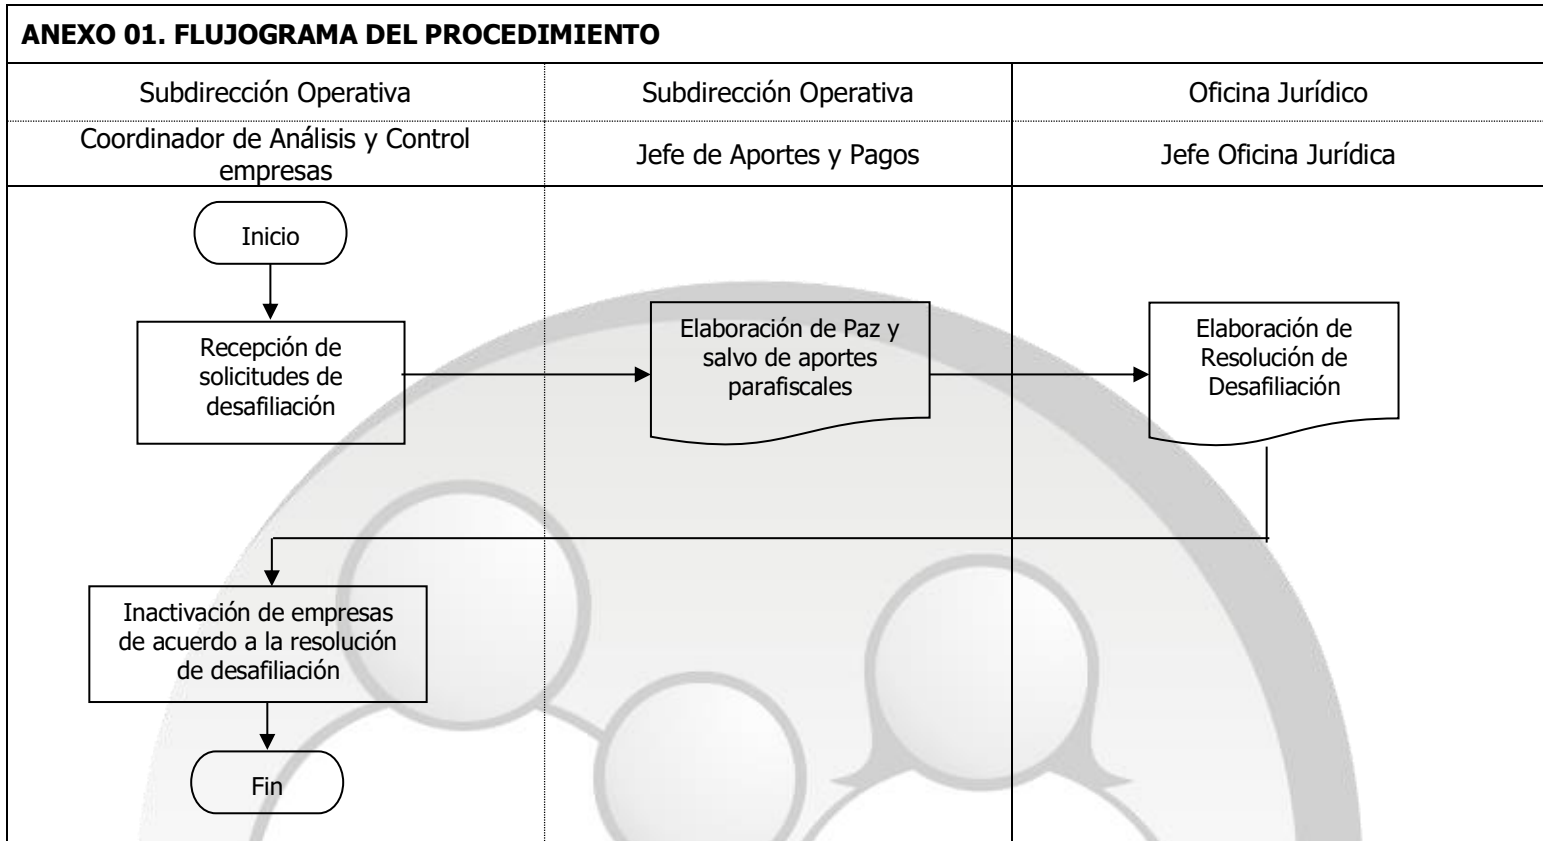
ANEXO 01. FLUJOGRAMA DEL PROCEDIMIENTO

| Subdirección Operativa | Subdirección Operativa | Oficina Jurídico |
|---|---|---|
| Coordinador de Análisis y Control empresas | Jefe de Aportes y Pagos | Jefe Oficina Jurídica |

Inicio

Recepción de solicitudes de desafiliación

Elaboración de Paz y salvo de aportes parafiscales

Elaboración de Resolución de Desafiliación

Inactivación de empresas de acuerdo a la resolución de desafiliación

Fin